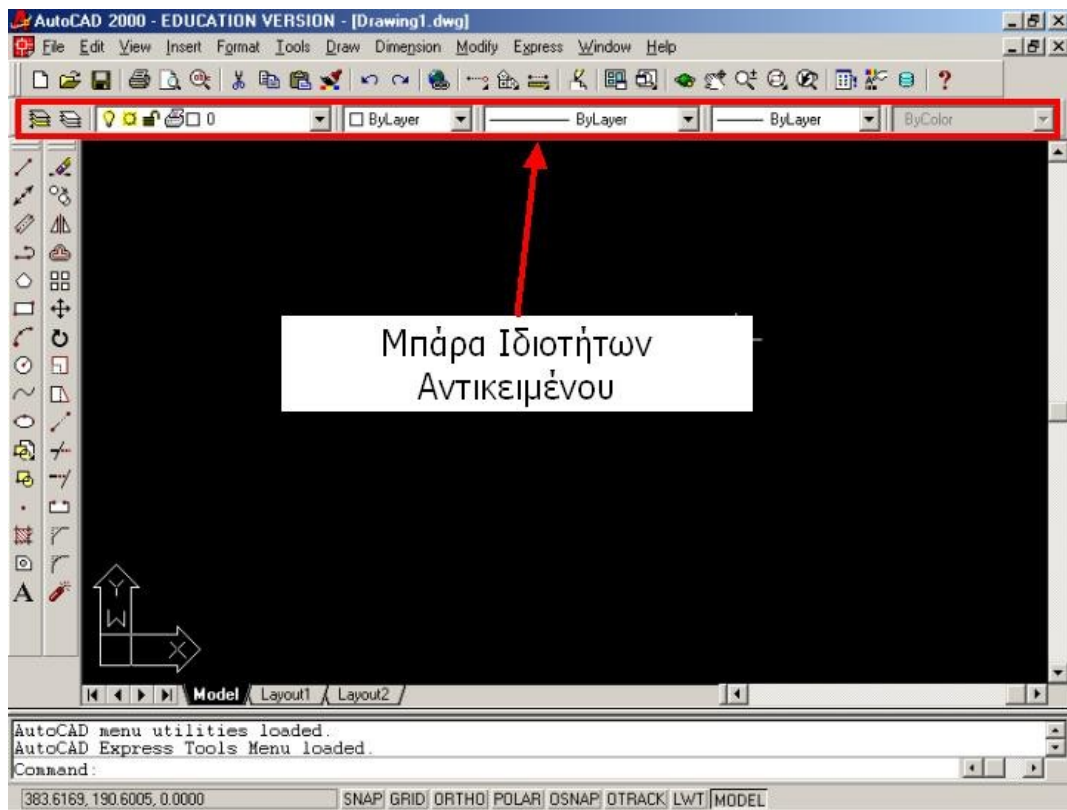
AutoCAD 2000 - EDUCATION VERSION - [Drawing1.dwg]

File Edit View Insert Format Tools Draw Dimension Modify Express Window Help

0

ByLayer

ByLayer

ByLayer

ByColor

Μπάρα Ιδιοτήτων Αντικειμένου

Y

W

X

Model Layout1 Layout2

AutoCAD menu utilities loaded.
AutoCAD Express Tools Menu loaded.
Command:

383.6169, 190.6005, 0.0000

SNAP GRID ORTHO POLAR OSNAP OTRACK LWT MODEL